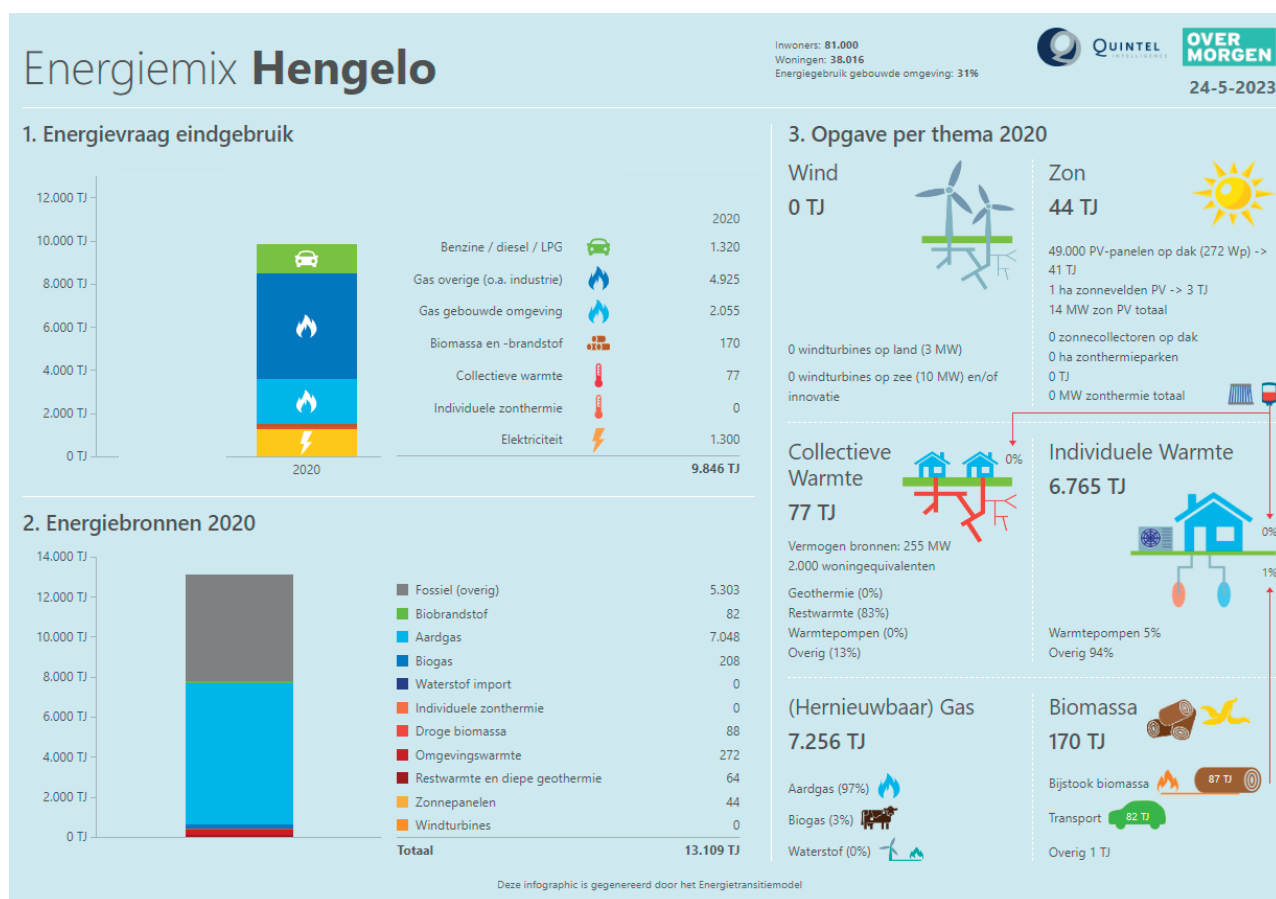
Energiemix **Hengelo**

Inwoners: **81.000**
Woningen: **38.016**
Energiegebruik gebouwde omgeving: **31%**

QUINTEL INTELLIGENCE

OVER MORGEN

24-5-2023

1. Energievraag eindgebruik

12.000 TJ
10.000 TJ
8.000 TJ
6.000 TJ
4.000 TJ
2.000 TJ
0 TJ

2020

| | 2020 |
|---|---|
| Benzine / diesel / LPG | 1.320 |
| Gas overige (o.a. industrie) | 4.925 |
| Gas gebouwde omgeving | 2.055 |
| Biomassa en -brandstof | 170 |
| Collectieve warmte | 77 |
| Individuele zonthermie | 0 |
| Elektriciteit | 1.300 |
| | **9.846 TJ** |

2. Energiebronnen 2020

14.000 TJ
12.000 TJ
10.000 TJ
8.000 TJ
6.000 TJ
4.000 TJ
2.000 TJ
0 TJ

| | |
|---|---|
| Fossiel (overig) | 5.303 |
| Biobrandstof | 82 |
| Aardgas | 7.048 |
| Biogas | 208 |
| Waterstof import | 0 |
| Individuele zonthermie | 0 |
| Droge biomassa | 88 |
| Omgevingswarmte | 272 |
| Restwarmte en diepe geothermie | 64 |
| Zonnepanelen | 44 |
| Windturbines | 0 |
| **Totaal** | **13.109 TJ** |

3. Opgave per thema 2020

Wind
**0 TJ**

0 windturbines op land (3 MW)
0 windturbines op zee (10 MW) en/of innovatie

Zon
**44 TJ**

49.000 PV-panelen op dak (272 Wp) -> 41 TJ
1 ha zonnevelden PV -> 3 TJ
14 MW zon PV totaal
0 zonnecollectoren op dak
0 ha zonthermieparken
0 TJ
0 MW zonthermie totaal

Collectieve Warmte
**77 TJ**

0%

Vermogen bronnen: 255 MW
2.000 woningequivalenten
Geothermie (0%)
Restwarmte (83%)
Warmtepompen (0%)
Overig (13%)

Individuele Warmte
**6.765 TJ**

0%
1%

Warmtepompen 5%
Overig 94%

(Hernieuwbaar) Gas
**7.256 TJ**

Aardgas (97%)
Biogas (3%)
Waterstof (0%)

Biomassa
**170 TJ**

Bijstook biomassa
87 TJ
Transport
82 TJ
Overig 1 TJ

Deze infographic is gegenereerd door het Energietransitiemodel